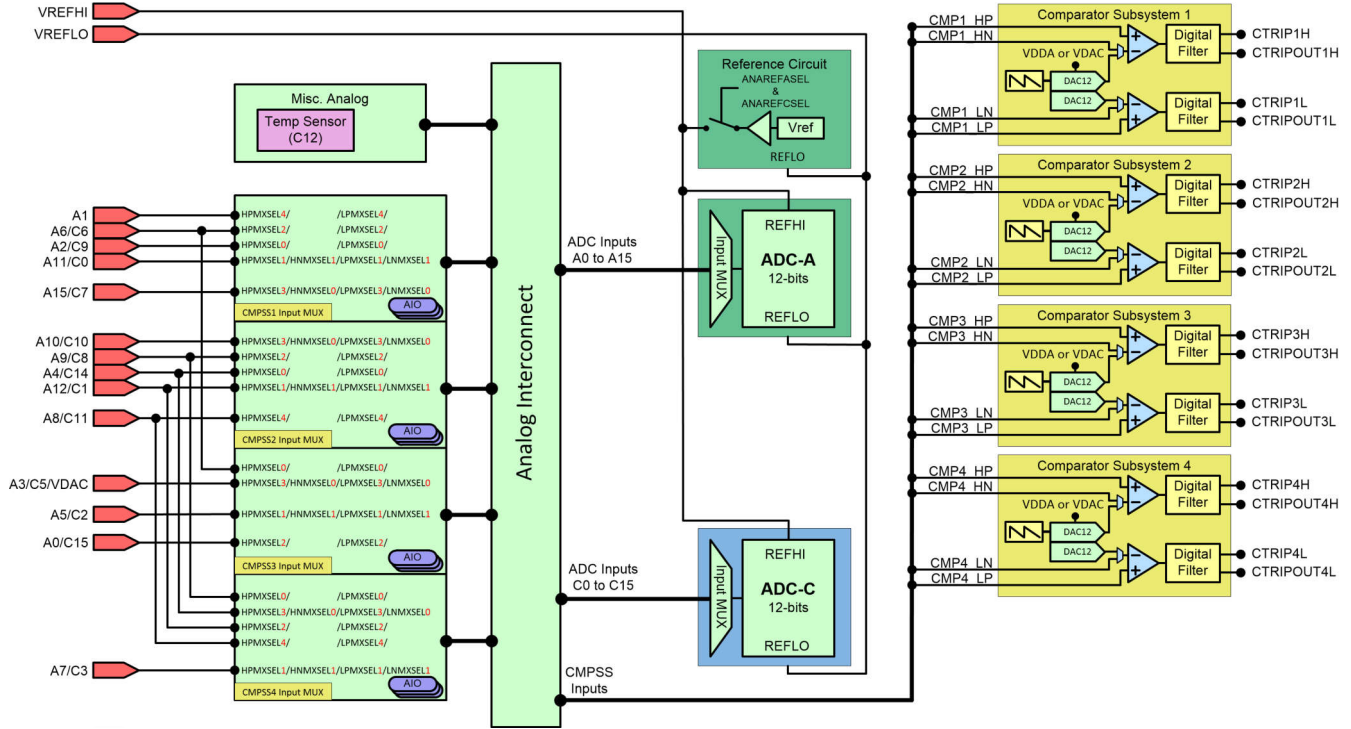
VREFHI
VREFLO

Misc. Analog
Temp Sensor (C12)

Analog Interconnect

Reference Circuit
ANAREFASEL & ANAREFCSEL
Vref
REFLO

ADC Inputs A0 to A15
Input MUX
REFHI
ADC-A
12-bits
REFLO

ADC Inputs C0 to C15
Input MUX
REFHI
ADC-C
12-bits
REFLO

CMPSS Inputs

A1
A6/C6
A2/C9
A11/C0
A15/C7
HPMXSEL4/ /LPMXSEL4/
HPMXSEL2/ /LPMXSEL2/
HPMXSEL0/ /LPMXSEL0/
HPMXSEL1/HNMXSEL1/LPMXSEL1/LNMXSEL1
HPMXSEL3/HNMXSEL0/LPMXSEL3/LNMXSEL0
AIO
CMPSS1 Input MUX

A10/C10
A9/C8
A4/C14
A12/C1
A8/C11
HPMXSEL3/HNMXSEL0/LPMXSEL3/LNMXSEL0
HPMXSEL2/ /LPMXSEL2/
HPMXSEL0/ /LPMXSEL0/
HPMXSEL1/HNMXSEL1/LPMXSEL1/LNMXSEL1
HPMXSEL4/ /LPMXSEL4/
AIO
CMPSS2 Input MUX

A3/C5/VDAC
A5/C2
A0/C15
HPMXSEL0/ /LPMXSEL0/
HPMXSEL3/HNMXSEL0/LPMXSEL3/LNMXSEL0
HPMXSEL1/HNMXSEL1/LPMXSEL1/LNMXSEL1
HPMXSEL2/ /LPMXSEL2/
AIO
CMPSS3 Input MUX

A7/C3
HPMXSEL0/ /LPMXSEL0/
HPMXSEL3/HNMXSEL0/LPMXSEL3/LNMXSEL0
HPMXSEL2/ /LPMXSEL2/
HPMXSEL4/ /LPMXSEL4/
HPMXSEL1/HNMXSEL1/LPMXSEL1/LNMXSEL1
AIO
CMPSS4 Input MUX

CMP1_HP
CMP1_HN
Comparator Subsystem 1
VDDA or VDAC
DAC12
DAC12
Digital Filter
Digital Filter
CTRIP1H
CTRIPOUT1H
CMP1_LN
CMP1_LP
CTRIP1L
CTRIPOUT1L

CMP2_HP
CMP2_HN
Comparator Subsystem 2
VDDA or VDAC
DAC12
DAC12
Digital Filter
Digital Filter
CTRIP2H
CTRIPOUT2H
CMP2_LN
CMP2_LP
CTRIP2L
CTRIPOUT2L

CMP3_HP
CMP3_HN
Comparator Subsystem 3
VDDA or VDAC
DAC12
DAC12
Digital Filter
Digital Filter
CTRIP3H
CTRIPOUT3H
CMP3_LN
CMP3_LP
CTRIP3L
CTRIPOUT3L

CMP4_HP
CMP4_HN
Comparator Subsystem 4
VDDA or VDAC
DAC12
DAC12
Digital Filter
Digital Filter
CTRIP4H
CTRIPOUT4H
CMP4_LN
CMP4_LP
CTRIP4L
CTRIPOUT4L